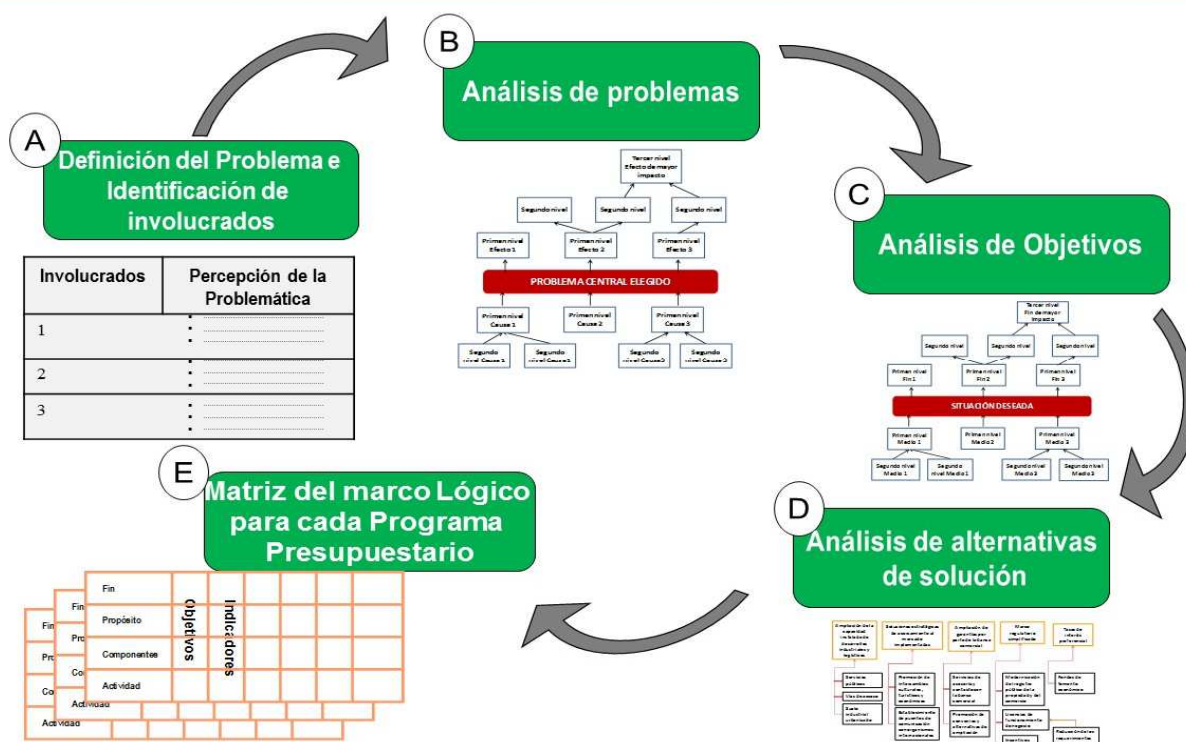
B
Análisis de problemas

A
Definición del Problema e Identificación de involucrados

| Involucrados | Percepción de la Problemática |
|---|---|
| 1 | • ............ • ............ |
| 2 | • ............ • ............ |
| 3 | • ............ • ............ |

Tercer nivel Efecto de mayor impacto
Segundo nivel
Segundo nivel
Segundo nivel
Primer nivel Efecto 1
Primer nivel Efecto 2
Primer nivel Efecto 3
PROBLEMA CENTRAL ELEGIDO
Primer nivel Causa 1
Primer nivel Causa 2
Primer nivel Causa 3
Segundo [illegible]
Segundo nivel Causa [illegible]
Segundo nivel Causa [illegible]
Segundo nivel Causa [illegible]

C
Análisis de Objetivos

Tercer nivel Fin de mayor impacto
Segundo nivel
Segundo nivel
Segundo nivel
Primer nivel Fin 1
Primer nivel Fin 2
Primer nivel Fin 3
SITUACIÓN DESEADA
Primer nivel Medio 1
Primer nivel Medio 2
Primer nivel Medio 3
Segundo nivel Medio 1
Segundo nivel Medio 1
Segundo nivel Medio 3
Segundo nivel Medio 3

E
Matriz del marco Lógico para cada Programa Presupuestario

Fin
Propósito
Componentes
Actividad
Objetivos
Indicadores
Fin
Pro
Co
Actividad
Fin
Pro
Co
Actividad

D
Análisis de alternativas de solución

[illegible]